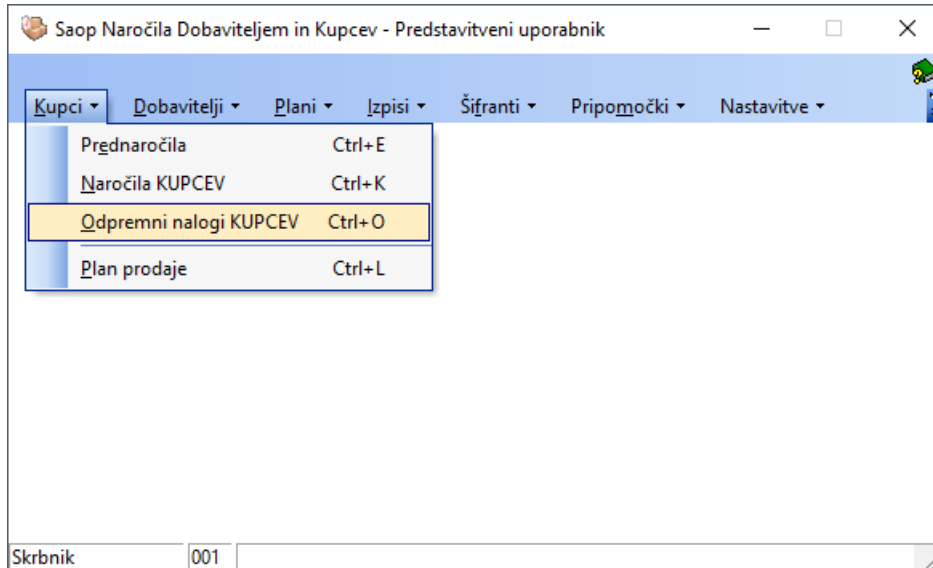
Saop Naročila Dobaviteljem in Kupcev - Predstavitveni uporabnik

Kupci ▾ Dobavitelji ▾ Plani ▾ Izpisi ▾ Šifranti ▾ Pripomočki ▾ Nastavitve ▾

Prednaročila Ctrl+E
Naročila KUPCEV Ctrl+K
Odpremni nalogi KUPCEV Ctrl+O
Plan prodaje Ctrl+L

Skrbnik 001